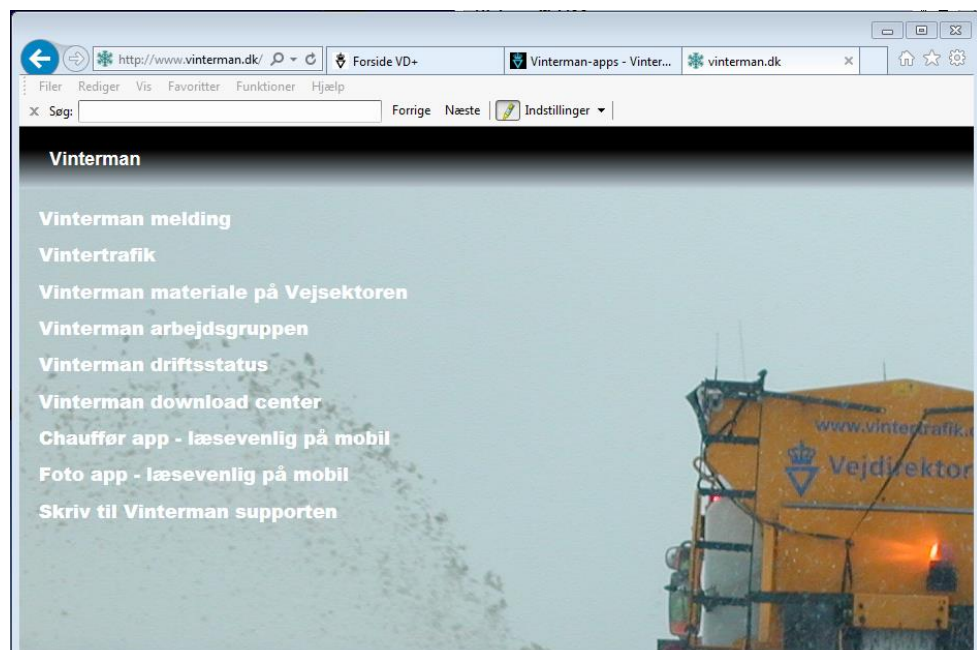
http://www.vinterman.dk/
Forside VD+
Vinterman-apps - Vinter...
vinterman.dk
Filer Rediger Vis Favoritter Funktioner Hjælp
Søg:
Forrige Næste
Indstillinger

Vinterman

Vinterman melding
Vintertrafik
Vinterman materiale på Vejsektoren
Vinterman arbejdsgruppen
Vinterman driftsstatus
Vinterman download center
Chauffør app - læsevenlig på mobil
Foto app - læsevenlig på mobil
Skriv til Vinterman supporten

www.vintertrafik.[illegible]
Vejdirektor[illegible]